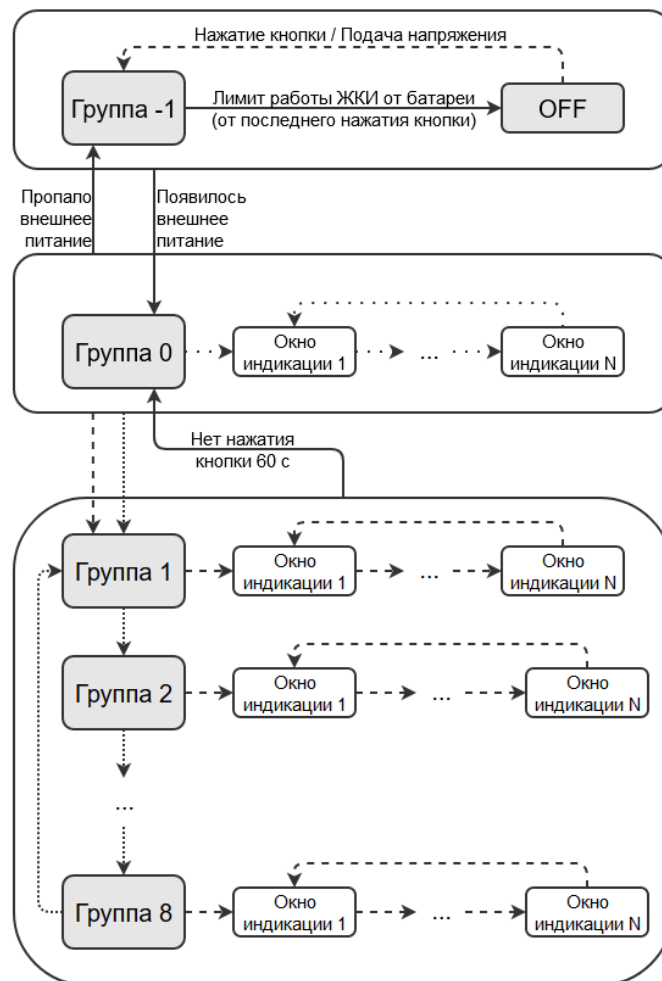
Нажатие кнопки / Подача напряжения

Группа -1

Лимит работы ЖКИ от батареи (от последнего нажатия кнопки)

OFF

Пропало внешнее питание

Появилось внешнее питание

Группа 0

Окно индикации 1

...

Окно индикации N

Нет нажатия кнопки 60 с

Группа 1

Окно индикации 1

...

Окно индикации N

Группа 2

Окно индикации 1

...

Окно индикации N

...

Группа 8

Окно индикации 1

...

Окно индикации N